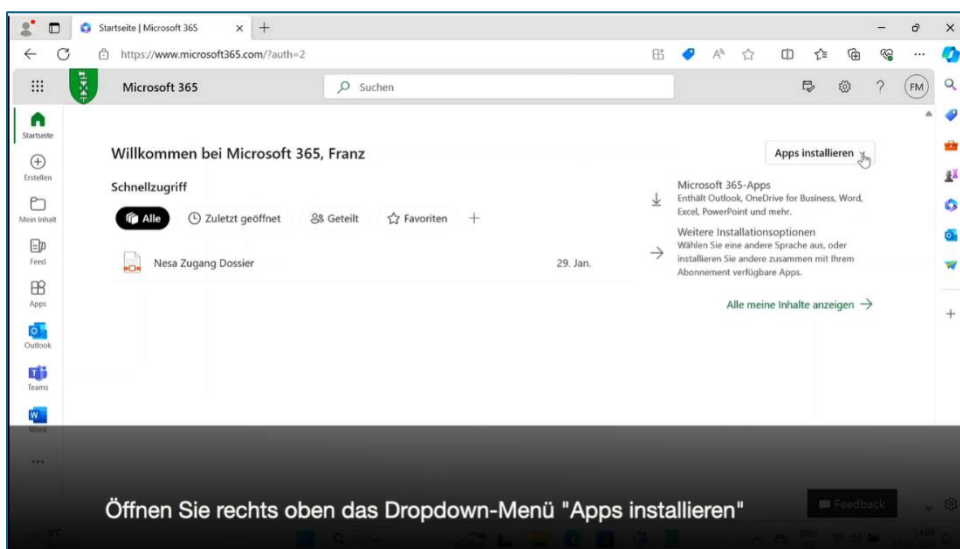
Startseite | Microsoft 365

https://www.microsoft365.com/?auth=2

Microsoft 365

Suchen

FM

Startseite

Erstellen

Mein Inhalt

Feed

Apps

Outlook

Teams

Word

...

Willkommen bei Microsoft 365, Franz

Apps installieren

Schnellzugriff

Alle

Zuletzt geöffnet

Geteilt

Favoriten

+

Nesa Zugang Dossier

29. Jan.

Microsoft 365-Apps
Enthält Outlook, OneDrive for Business, Word, Excel, PowerPoint und mehr.

Weitere Installationsoptionen
Wählen Sie eine andere Sprache aus, oder installieren Sie andere zusammen mit Ihrem Abonnement verfügbare Apps.

Alle meine Inhalte anzeigen →

Feedback

Öffnen Sie rechts oben das Dropdown-Menü "Apps installieren"